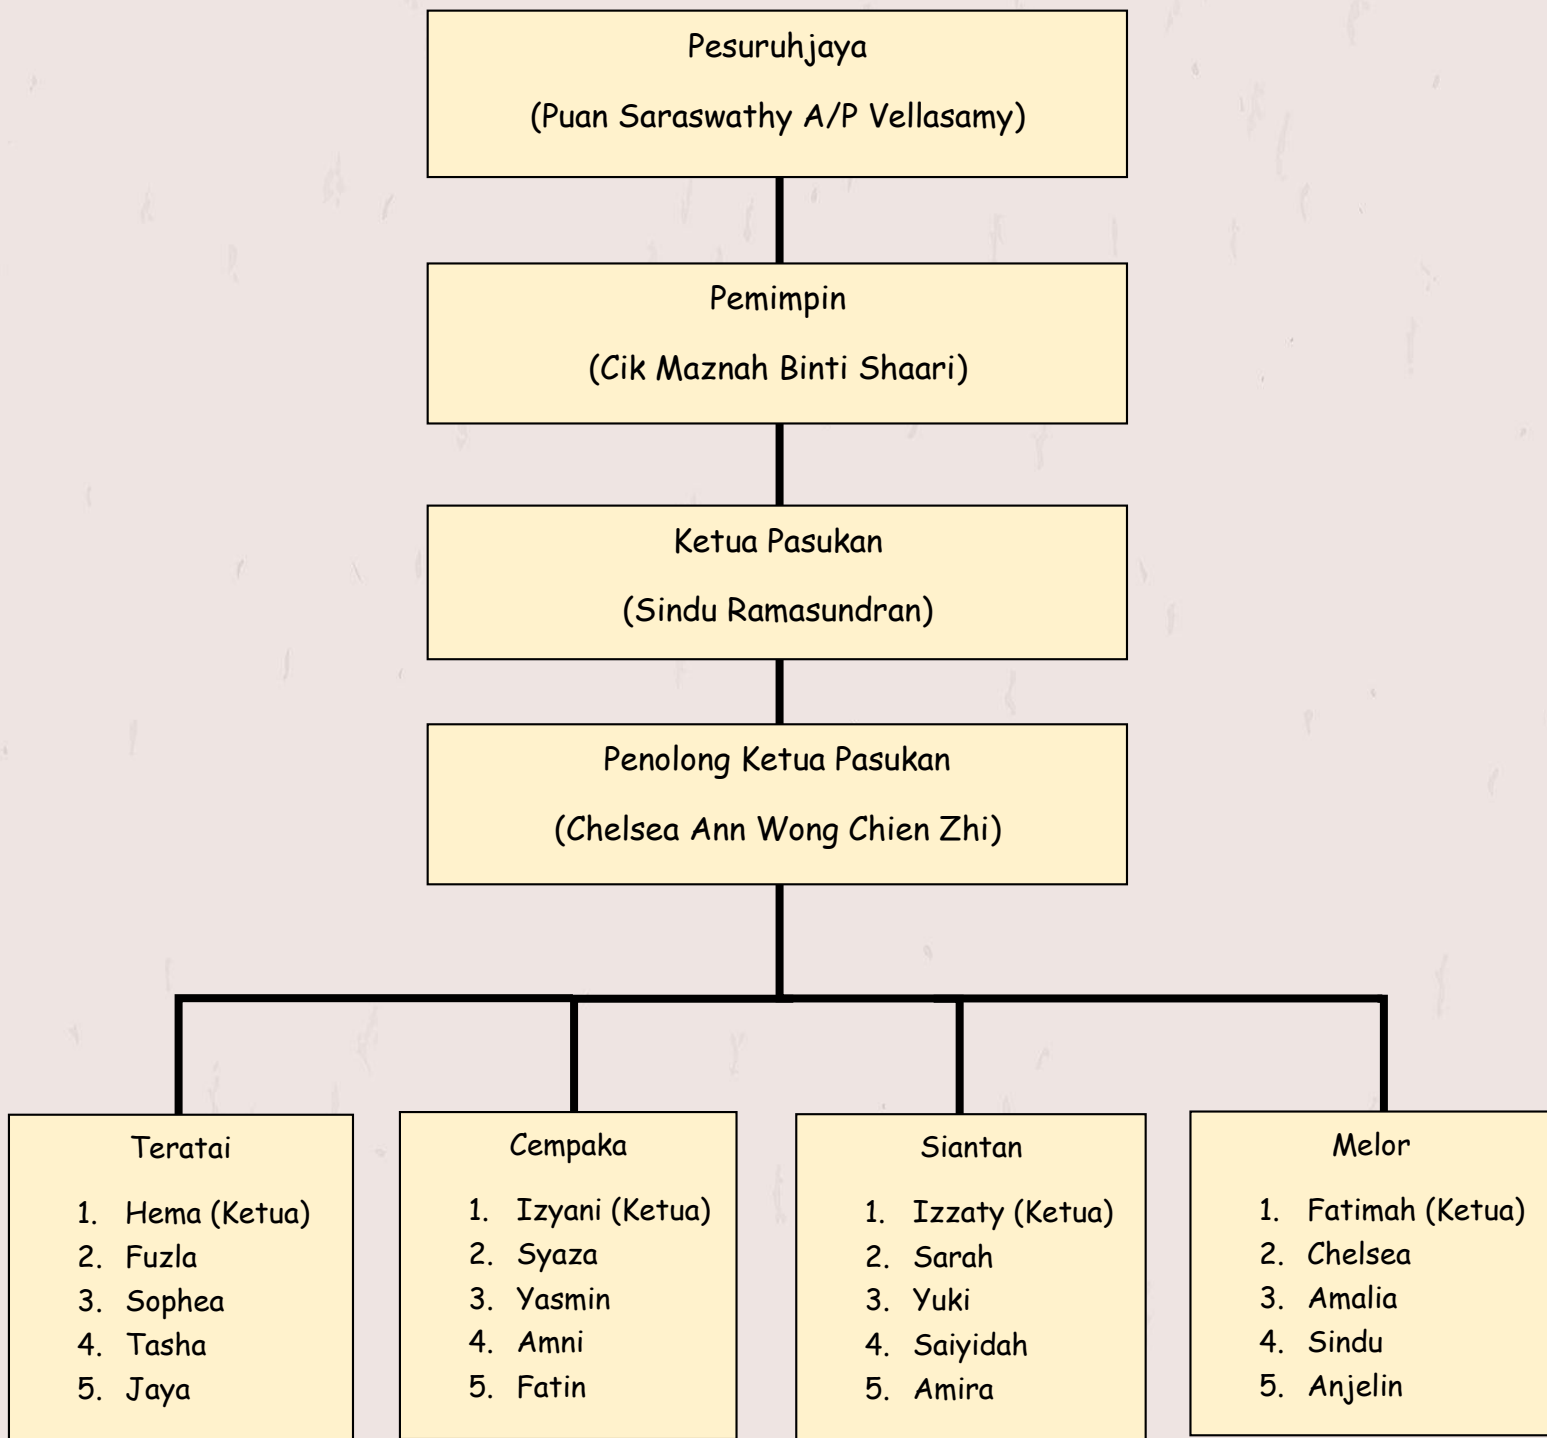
Pesuruhjaya

(Puan Saraswathy A/P Vellasamy)

Pemimpin

(Cik Maznah Binti Shaari)

Ketua Pasukan

(Sindu Ramasundran)

Penolong Ketua Pasukan

(Chelsea Ann Wong Chien Zhi)

Teratai

1. Hema (Ketua)
2. Fuzla
3. Sophea
4. Tasha
5. Jaya

Cempaka

1. Izyani (Ketua)
2. Syaza
3. Yasmin
4. Amni
5. Fatin

Siantan

1. Izzaty (Ketua)
2. Sarah
3. Yuki
4. Saiyidah
5. Amira

Melor

1. Fatimah (Ketua)
2. Chelsea
3. Amalia
4. Sindu
5. Anjelin